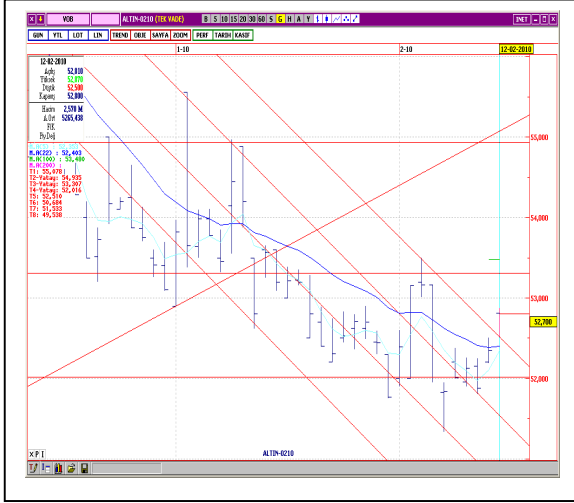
VOB ALTIN-0210 (TEK VADE) B 5 10 15 20 30 60 S G H A Y INET

GUN YTL LOT LIN TREND OBJE SAYFA ZOOM PERF TARIH KASIF

1-10 2-10 12-02-2010

12-02-2010
Açılış 52,810
Yüksek 52,920
Düşük 52,500
Kapanış 52,800
Hacim 2,570 M
A.Ort 52,65,438
FiK
ByDeğ

M.AK(22) : 52,403
M.AK(100) : 53,480
M.AK(200) :
T1: 55,070
T2-Yatay: 54,935
T3-Yatay: 53,307
T4-Yatay: 52,016
T5: 52,514
T6: 50,684
T7: 51,533
T8: 49,538

55,000
54,000
53,000
52,700
52,000

ALTIN-0210